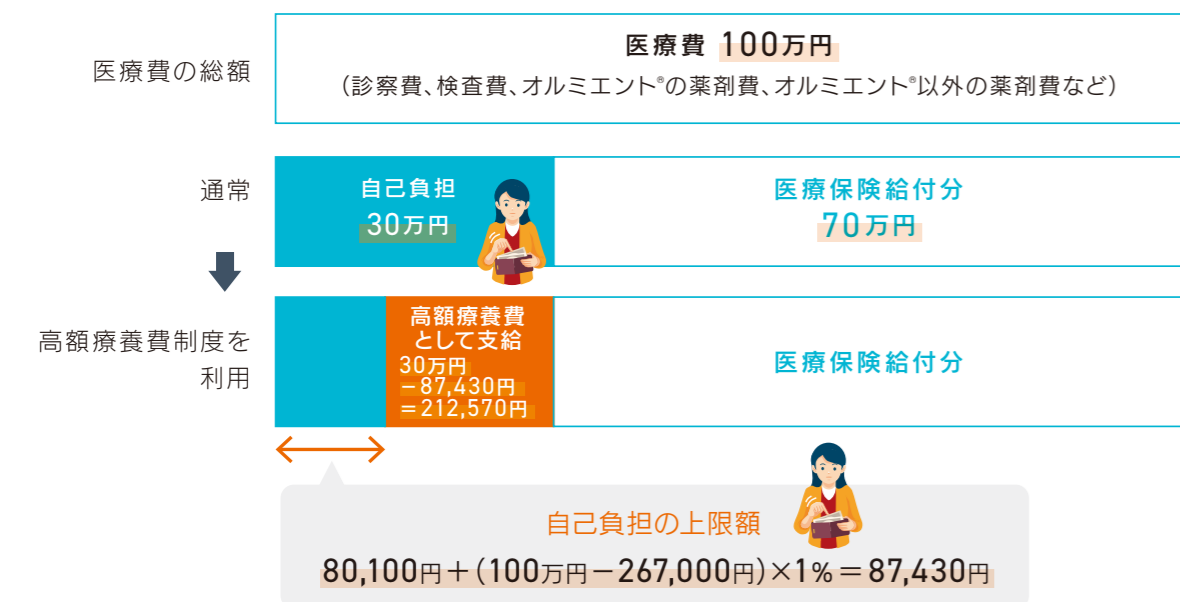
医療費の総額

医療費 100万円

（診察費、検査費、オルミエント®の薬剤費、オルミエント®以外の薬剤費など）

通常

自己負担
30万円

医療保険給付分
70万円

高額療養費制度を利用

高額療養費として支給
30万円
−87,430円
＝212,570円

医療保険給付分

自己負担の上限額

80,100円＋（100万円−267,000円）×1％＝87,430円